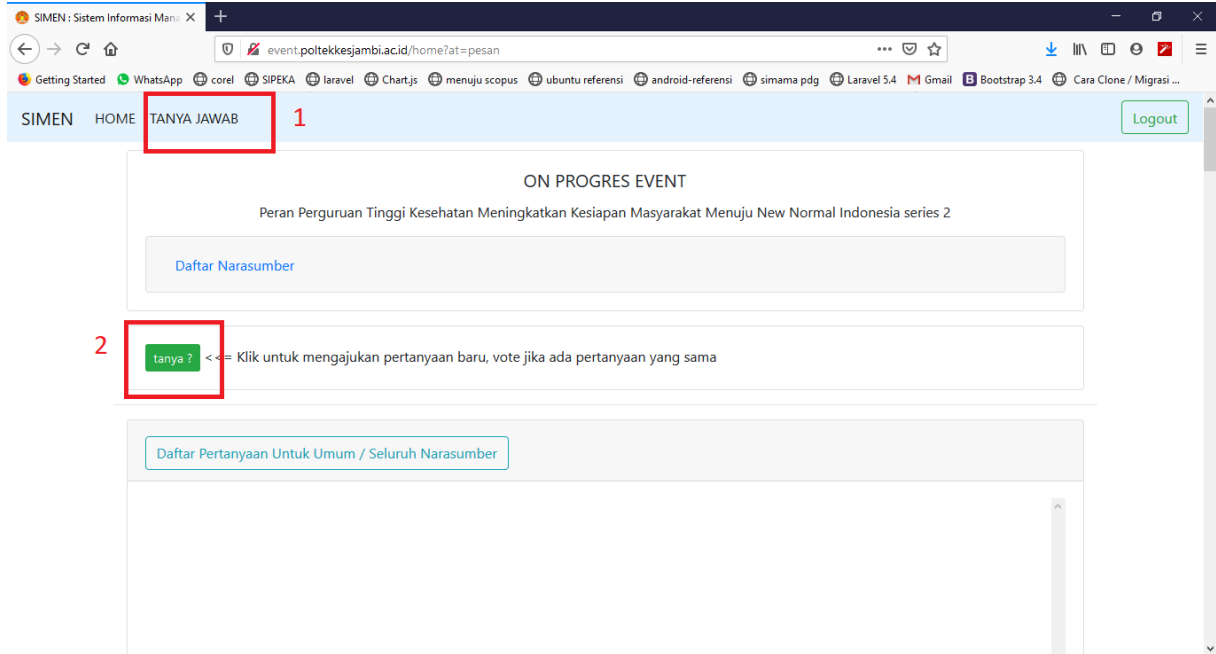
SIMEN : Sistem Informasi Mana

event.poltekkesjambi.ac.id/home?at=pesan

Getting Started WhatsApp corel SIPEKA laravel Chart.js menuju scopus ubuntu referensi android-referensi simama pdg Laravel 5.4 Gmail Bootstrap 3.4 Cara Clone / Migrasi ...

SIMEN HOME TANYA JAWAB 1

Logout

ON PROGRES EVENT

Peran Perguruan Tinggi Kesehatan Meningkatkan Kesiapan Masyarakat Menuju New Normal Indonesia series 2

Daftar Narasumber

2

tanya ? <<= Klik untuk mengajukan pertanyaan baru, vote jika ada pertanyaan yang sama

Daftar Pertanyaan Untuk Umum / Seluruh Narasumber